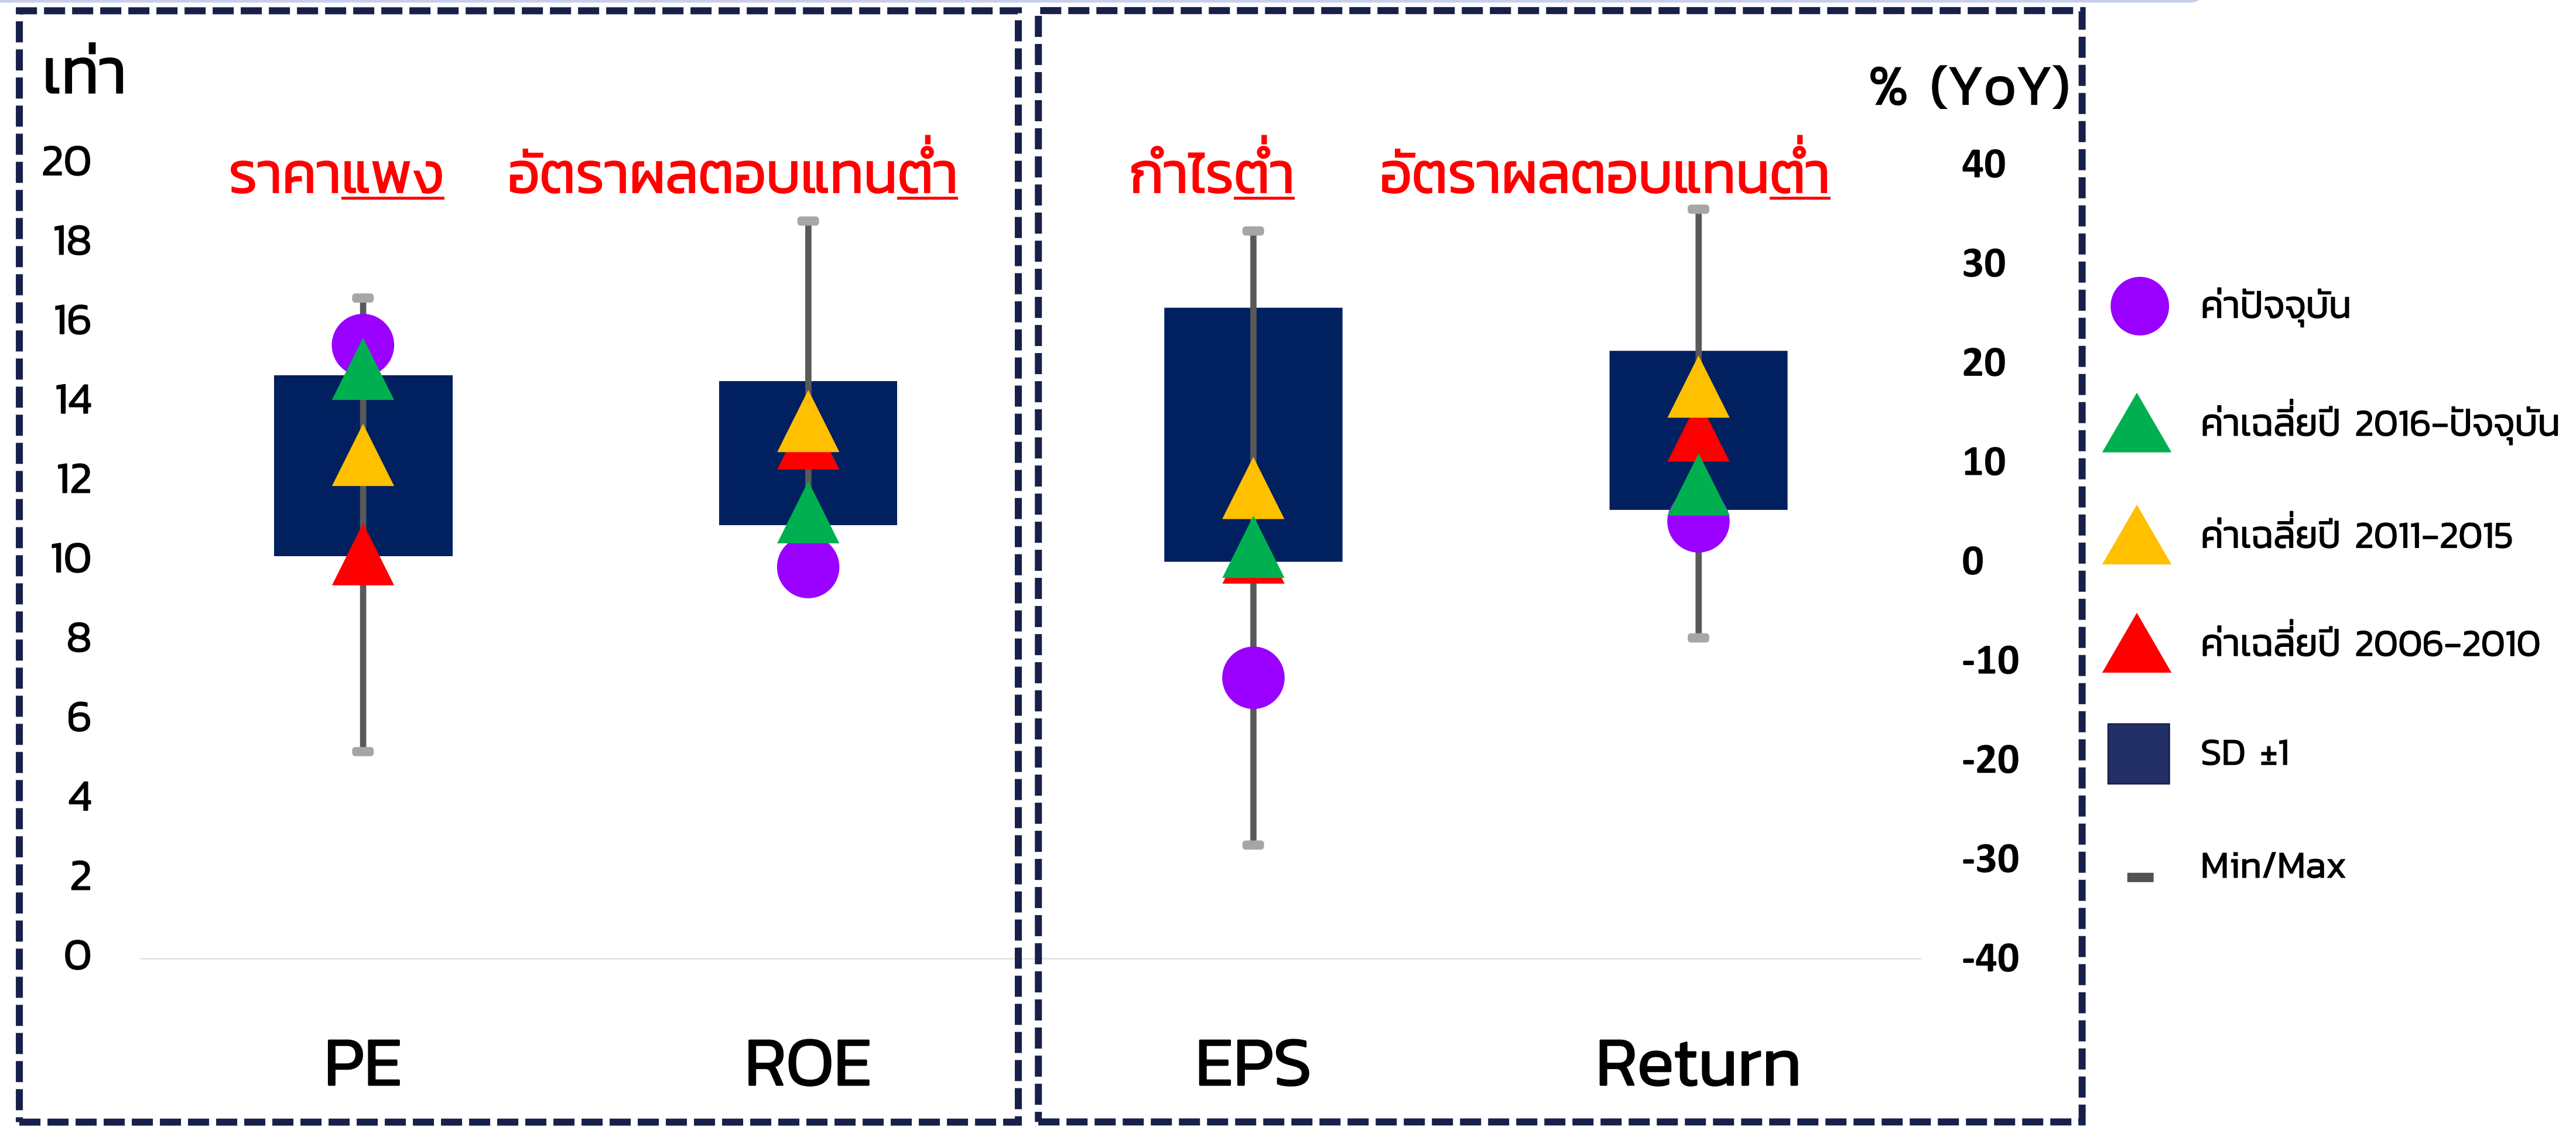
เท่า

20
18
16
14
12
10
8
6
4
2
0

ราคาแพง อัตราผลตอบแทนต่ำ

PE ROE

% (YoY)

40
30
20
10
0
-10
-20
-30
-40

กำไรต่ำ อัตราผลตอบแทนต่ำ

EPS Return

ค่าปัจจุบัน
ค่าเฉลี่ยปี 2016-ปัจจุบัน
ค่าเฉลี่ยปี 2011-2015
ค่าเฉลี่ยปี 2006-2010
SD ±1
Min/Max